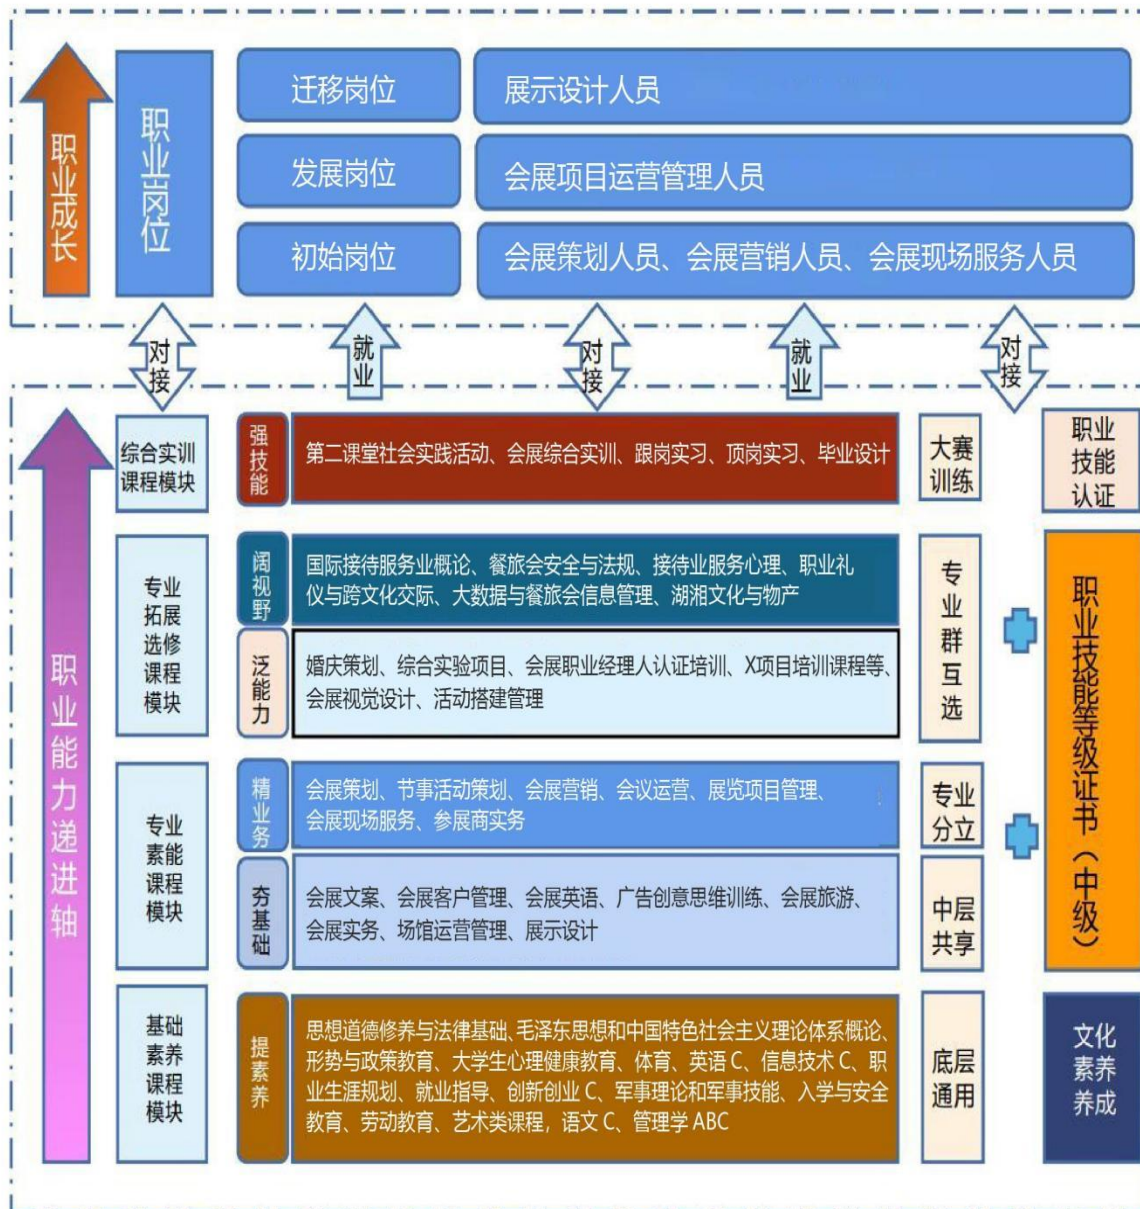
职业成长

职业岗位

迁移岗位

展示设计人员

发展岗位

会展项目运营管理人员

初始岗位

会展策划人员、会展营销人员、会展现场服务人员

对接

就业

对接

就业

对接

职业能力递进轴

综合实训课程模块

强技能

第二课堂社会实践活动、会展综合实训、跟岗实习、顶岗实习、毕业设计

大赛训练

职业技能认证

专业拓展选修课程模块

阔视野

国际接待服务业概论、餐旅会安全与法规、接待业服务心理、职业礼仪与跨文化交际、大数据与餐旅会信息管理、湖湘文化与物产

泛能力

婚庆策划、综合实验项目、会展职业经理人认证培训、X项目培训课程等、会展视觉设计、活动搭建管理

专业群互选

职业技能等级证书（中级）

专业素能课程模块

精业务

会展策划、节事活动策划、会展营销、会议运营、展览项目管理、会展现场服务、参展商实务

专业分立

夯基础

会展文案、会展客户管理、会展英语、广告创意思维训练、会展旅游、会展实务、场馆运营管理、展示设计

中层共享

基础素养课程模块

提素养

思想道德修养与法律基础、毛泽东思想和中国特色社会主义理论体系概论、形势与政策教育、大学生心理健康教育、体育、英语C、信息技术C、职业生涯规划、就业指导、创新创业C、军事理论和军事技能、入学与安全教育、劳动教育、艺术类课程，语文C、管理学ABC

底层通用

文化素养养成